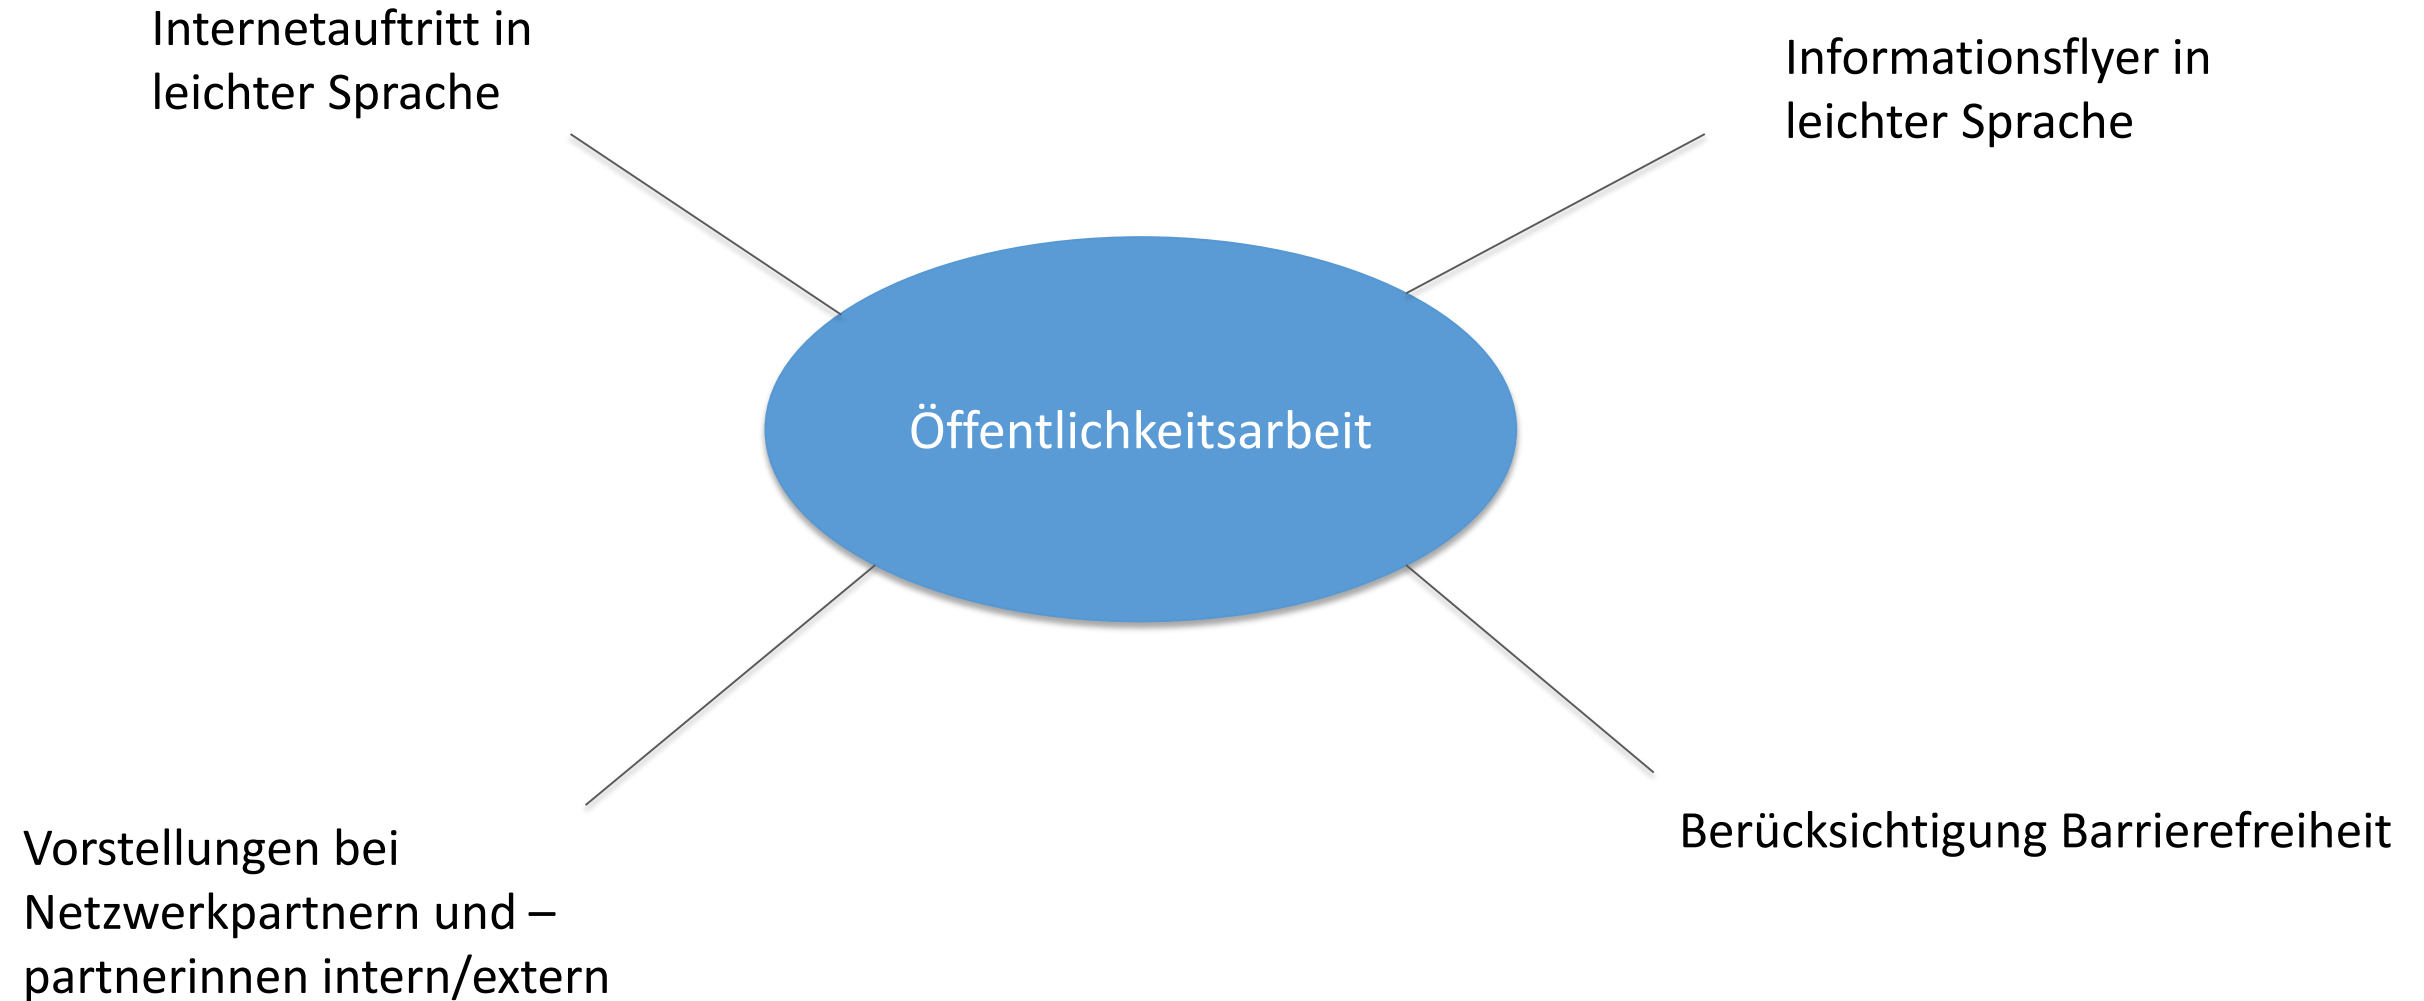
Internetauftritt in leichter Sprache

Informationsflyer in leichter Sprache

Öffentlichkeitsarbeit

Vorstellungen bei Netzwerkpartnern und –partnerinnen intern/extern

Berücksichtigung Barrierefreiheit